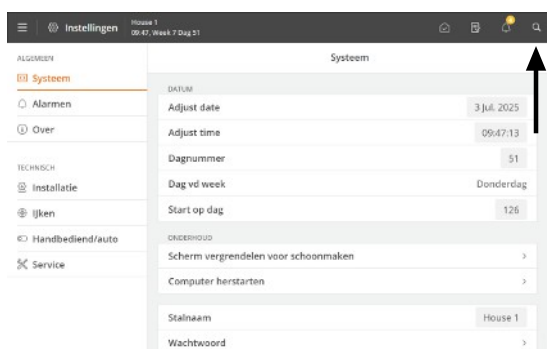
Instellingen House 1 09:47, Week 7 Dag 51

ALGEMEEN
Systeem
Alarmen
Over

TECHNISCH
Installatie
IJken
Handbediend/auto
Service

Systeem

DATUM
| | |
|---|---|
| Adjust date | 3 Jul. 2025 |
| Adjust time | 09:47:13 |
| Dagnummer | 51 |
| Dag vd week | Donderdag |
| Start op dag | 126 |

ONDERHOUD
Scherm vergrendelen voor schoonmaken >
Computer herstarten >

| | |
|---|---|
| Stalnaam | House 1 |
| Wachtwoord | > |